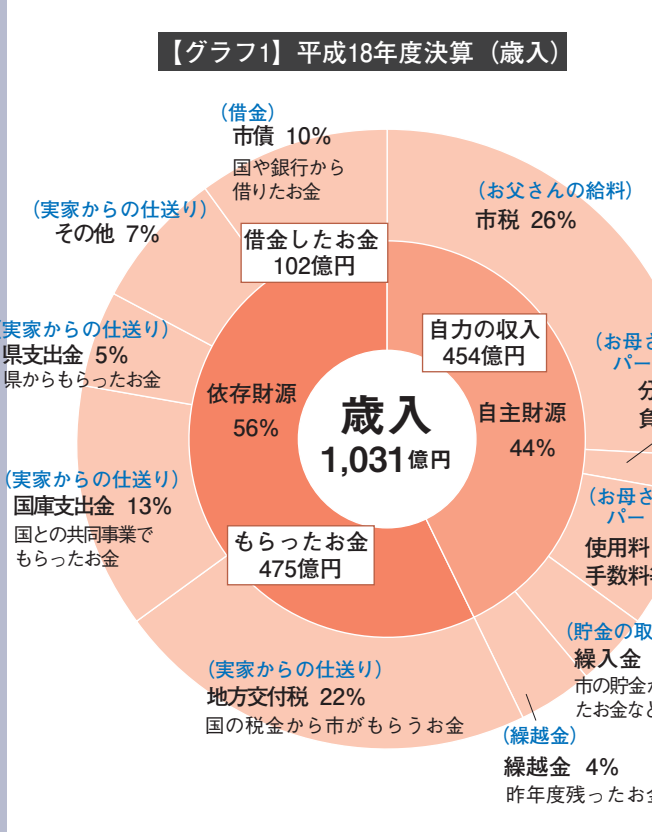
【グラフ1】平成18年度決算（歳入）

（借金）
市債 10%
国や銀行から借りたお金

（お父さんの給料）
市税 26%

（実家からの仕送り）
その他 7%

借金したお金
102億円

（実家からの仕送り）
県支出金 5%
県からもらったお金

自力の収入
454億円

（お母さ
パー
分
負

依存財源
56%

歳入
1,031億円

自主財源
44%

（実家からの仕送り）
国庫支出金 13%
国との共同事業でもらったお金

（お母さ
パー
使用料
手数料

もらったお金
475億円

（貯金の取
繰入金
市の貯金か
たお金など

（実家からの仕送り）
地方交付税 22%
国の税金から市がもらうお金

（繰越金）
繰越金 4%
昨年度残ったお金